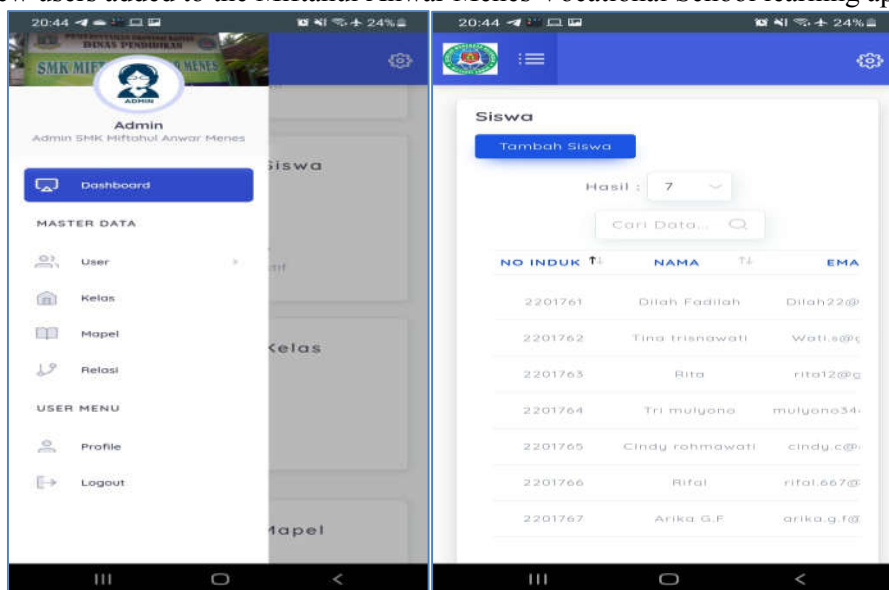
20:44 24%

SMK MIFT DINAS PENDIDIKAN MENES

ADMIN

Admin
Admin SMK Miftahul Anwar Menes

Dashboard

MASTER DATA

User

Kelas

Mapel

Relasi

USER MENU

Profile

Logout

Siswa

Kelas

Mapel

20:44 24%

Siswa

Tambah Siswa

Hasil : 7

Cari Data...

| NO INDUK | NAMA | EMA |
|---|---|---|
| 2201761 | Dilah Fadilah | Dilah22@ |
| 2201762 | Tina trisnawati | Wati.s@ |
| 2201763 | Rita | rita12@g |
| 2201764 | Tri mulyono | mulyono34 |
| 2201765 | Cindy rohmawati | cindy.c@ |
| 2201766 | Rifal | rifal.667@ |
| 2201767 | Arika G.F | arika.g.f@ |